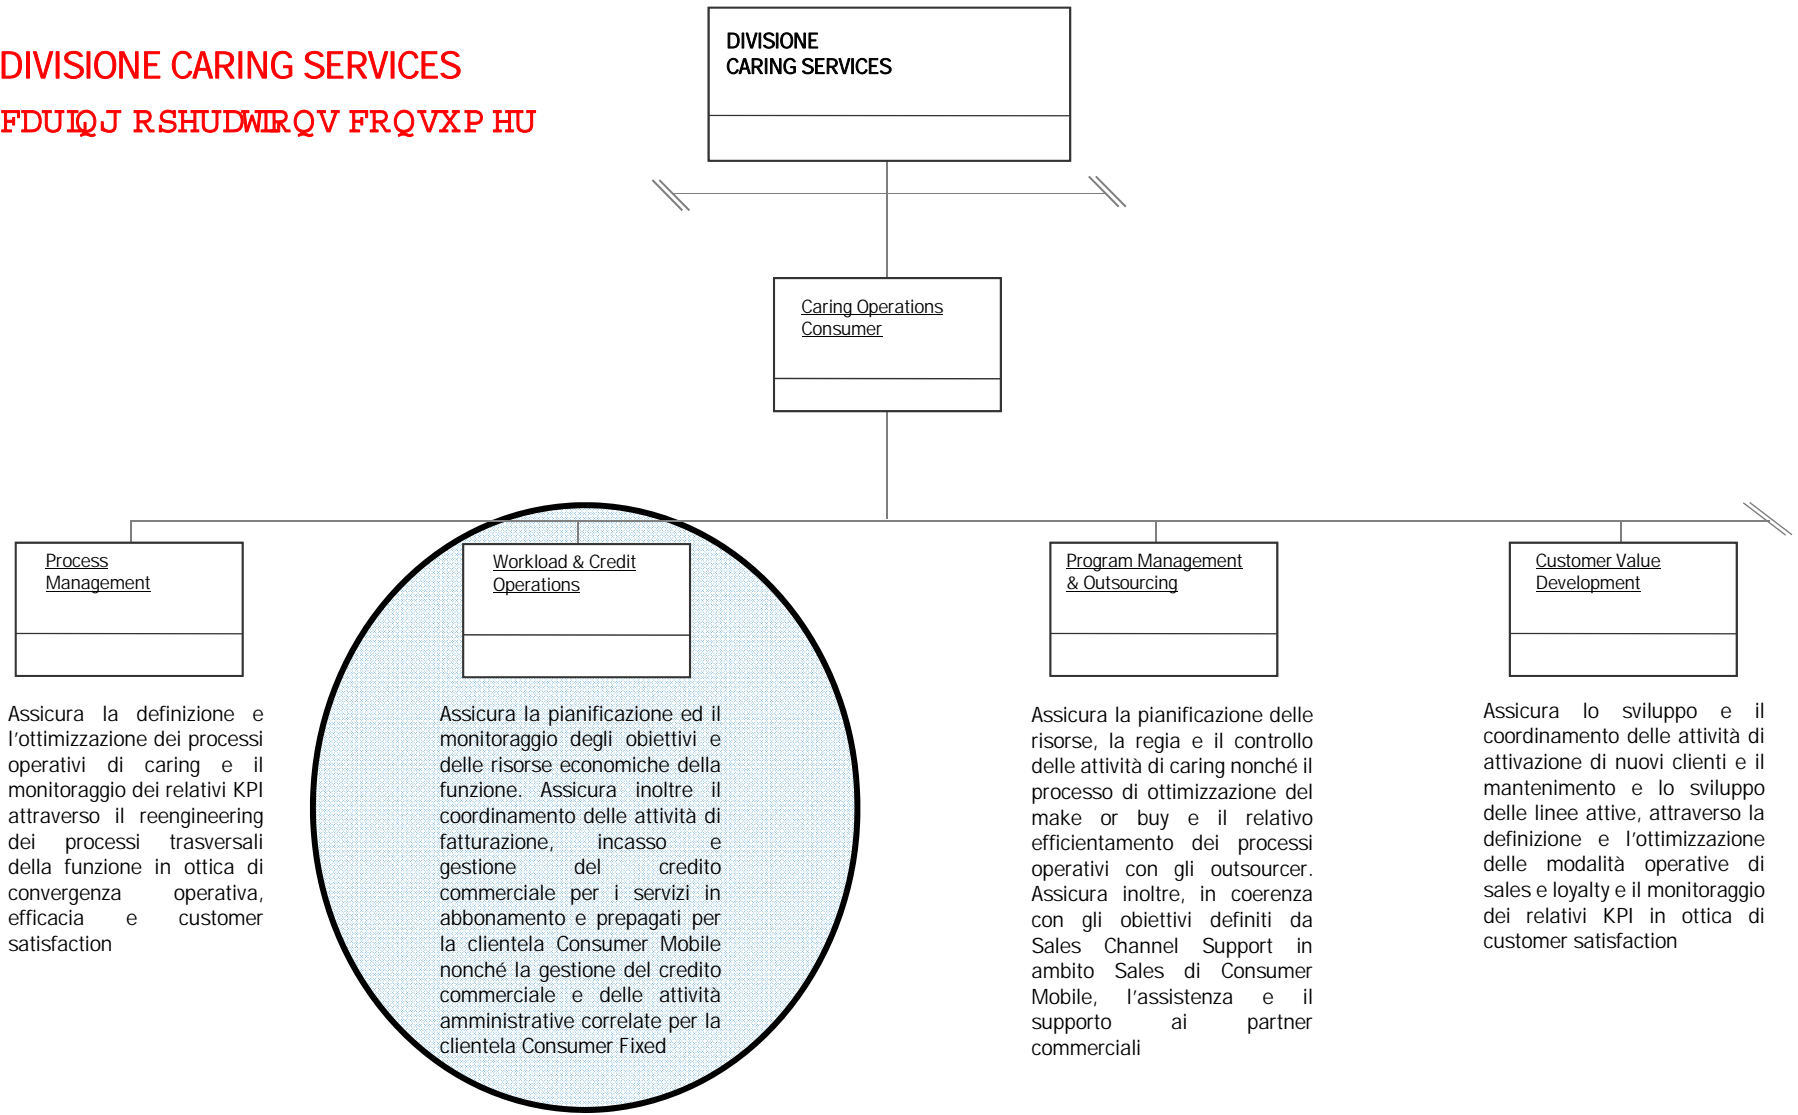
DIVISIONE CARING SERVICES

FDULQJ RSHUDWLRQV FRQVXP HU

DIVISIONE CARING SERVICES

Caring Operations Consumer

Process Management

Workload & Credit Operations

Program Management & Outsourcing

Customer Value Development

Assicura la definizione e l'ottimizzazione dei processi operativi di caring e il monitoraggio dei relativi KPI attraverso il reengineering dei processi trasversali della funzione in ottica di convergenza operativa, efficacia e customer satisfaction

Assicura la pianificazione ed il monitoraggio degli obiettivi e delle risorse economiche della funzione. Assicura inoltre il coordinamento delle attività di fatturazione, incasso e gestione del credito commerciale per i servizi in abbonamento e prepagati per la clientela Consumer Mobile nonché la gestione del credito commerciale e delle attività amministrative correlate per la clientela Consumer Fixed

Assicura la pianificazione delle risorse, la regia e il controllo delle attività di caring nonché il processo di ottimizzazione del make or buy e il relativo efficientamento dei processi operativi con gli outsourcer. Assicura inoltre, in coerenza con gli obiettivi definiti da Sales Channel Support in ambito Sales di Consumer Mobile, l'assistenza e il supporto ai partner commerciali

Assicura lo sviluppo e il coordinamento delle attività di attivazione di nuovi clienti e il mantenimento e lo sviluppo delle linee attive, attraverso la definizione e l'ottimizzazione delle modalità operative di sales e loyalty e il monitoraggio dei relativi KPI in ottica di customer satisfaction